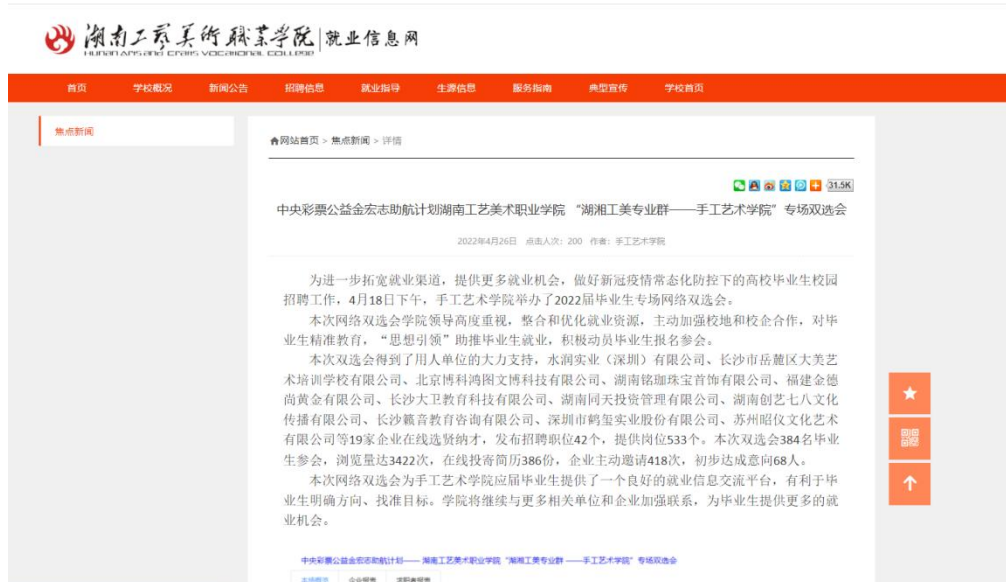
湖南工艺美术职业学院 | 就业信息网
HUNAN ARTS AND CRAFTS VOCATIONAL COLLEGE

首页 学校概况 新闻公告 招聘信息 就业指导 生源信息 服务指南 典型宣传 学校首页

焦点新闻

网站首页 > 焦点新闻 > 详情

31.5K

中央彩票公益金宏志助航计划湖南工艺美术职业学院 “湖湘工美专业群——手工艺术学院”专场双选会

2022年4月26日 点击人次：200 作者：手工艺术学院

为进一步拓宽就业渠道，提供更多就业机会，做好新冠疫情常态化防控下的高校毕业生校园招聘工作，4月18日下午，手工艺术学院举办了2022届毕业生专场网络双选会。

本次网络双选会学院领导高度重视，整合和优化就业资源，主动加强校地和校企合作，对毕业生精准教育，“思想引领”助推毕业生就业，积极动员毕业生报名参会。

本次双选会得到了用人单位的大力支持，水润实业（深圳）有限公司、长沙市岳麓区大美艺术培训学校有限公司、北京博科鸿图文博科技有限公司、湖南铭珈珠宝首饰有限公司、福建金德尚黄金有限公司、长沙大卫教育科技有限公司、湖南同天投资管理有限公司、湖南创艺七八文化传播有限公司、长沙籁音教育咨询有限公司、深圳市鹤玺实业股份有限公司、苏州昭仪文化艺术有限公司等19家企业在线选贤纳才，发布招聘职位42个，提供岗位533个。本次双选会384名毕业生参会，浏览量达3422次，在线投寄简历386份，企业主动邀请418次，初步达成意向68人。

本次网络双选会为手工艺术学院应届毕业生提供了一个良好的就业信息交流平台，有利于毕业生明确方向、找准目标。学院将继续与更多相关单位和企业加强联系，为毕业生提供更多的就业机会。

中央彩票公益金宏志助航计划—— 湖南工艺美术职业学院 “湖湘工美专业群——手工艺术学院” 专场双选会

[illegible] 企业报表 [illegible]